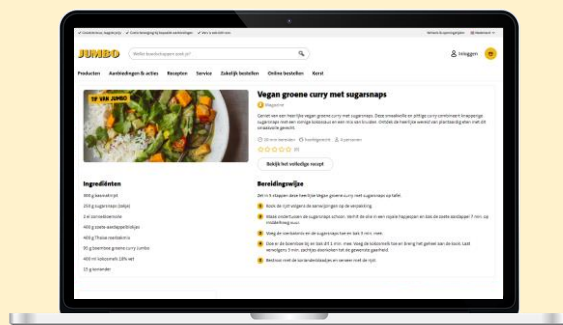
JUMBO

Welke boodschappen zoek je?

Inloggen

Producten Aanbiedingen & acties Recepten Service Zakelijk bestellen Online bestellen Kerst

TIP VAN JUMBO

Vegan groene curry met sugarsnaps

Magazine

Bekijk het volledige recept

Ingrediënten

Bereidingswijze